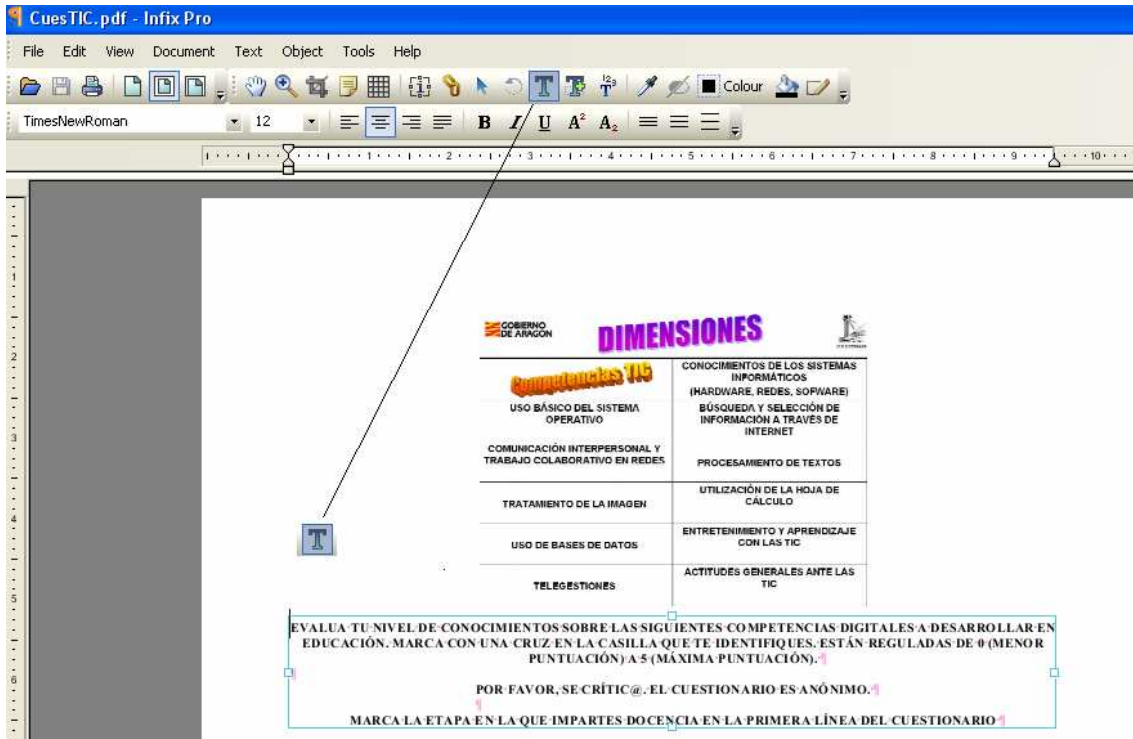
CuesTIC.pdf - Infix Pro

File Edit View Document Text Object Tools Help

Colour

TimesNewRoman 12

GOBIERNO DE ARAGON

DIMENSIONES

Competencias TIC

| | CONOCIMIENTOS DE LOS SISTEMAS INFORMÁTICOS (HARDWARE, REDES, SOFWARE) |
|---|---|
| USO BÁSICO DEL SISTEMA OPERATIVO | BÚSQUEDA Y SELECCIÓN DE INFORMACIÓN A TRAVÉS DE INTERNET |
| COMUNICACIÓN INTERPERSONAL Y TRABAJO COLABORATIVO EN REDES | PROCESAMIENTO DE TEXTOS |
| TRATAMIENTO DE LA IMAGEN | UTILIZACIÓN DE LA HOJA DE CALCULO |
| USO DE BASES DE DATOS | ENTRETENIMIENTO Y APRENDIZAJE CON LAS TIC |
| TELEGESTIONES | ACTITUDES GENERALES ANTE LAS TIC |

EVALUA TU NIVEL DE CONOCIMIENTOS SOBRE LAS SIGUIENTES COMPETENCIAS DIGITALES A DESARROLLAR EN EDUCACIÓN. MARCA CON UNA CRUZ EN LA CASILLA QUE TE IDENTIFIQUES. ESTÁN REGULADAS DE 0 (MENOR PUNTUACIÓN) A 5 (MÁXIMA PUNTUACIÓN).

POR FAVOR, SE CRÍTIC@. EL CUESTIONARIO ES ANÓNIMO.

MARCA LA ETAPA EN LA QUE IMPARTES DOCENCIA EN LA PRIMERA LÍNEA DEL CUESTIONARIO